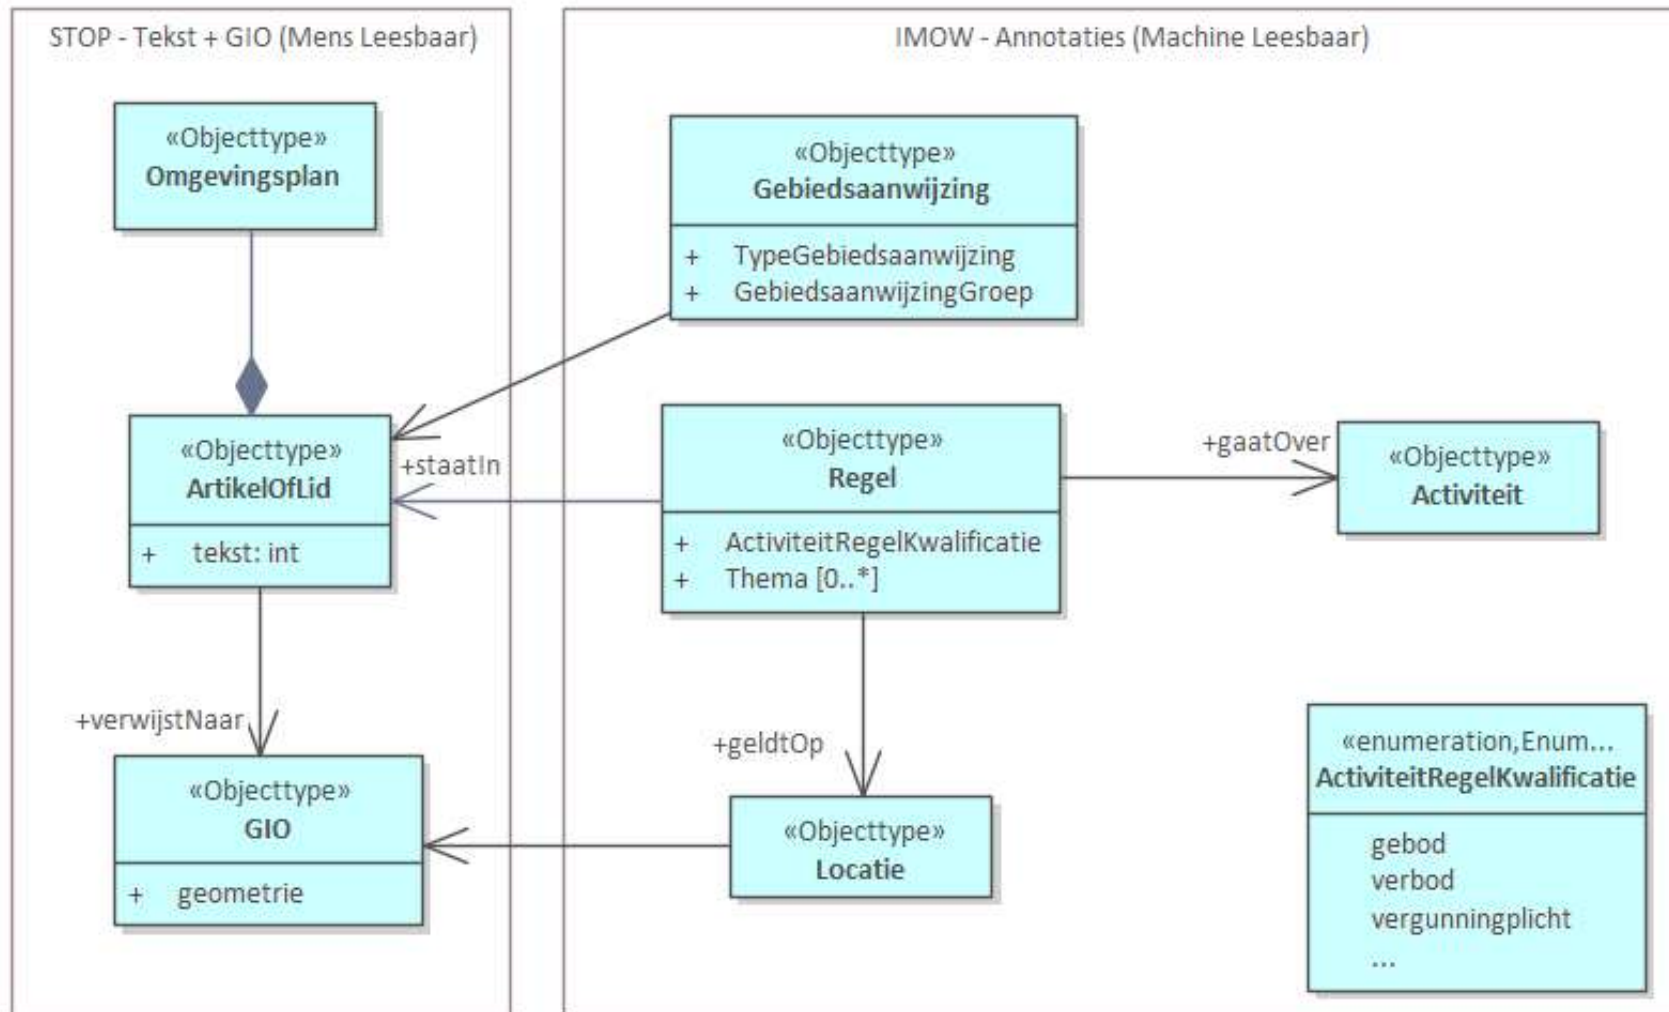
STOP - Tekst + GIO (Mens Leesbaar)

«Objecttype»
Omgevingsplan

«Objecttype»
ArtikelOfLid

+ tekst: int

+verwijstNaar

«Objecttype»
GIO

+ geometrie

IMOW - Annotaties (Machine Leesbaar)

«Objecttype»
Gebiedsaanwijzing

+ TypeGebiedsaanwijzing
+ GebiedsaanwijzingGroep

+staatIn

«Objecttype»
Regel

+ ActiviteitRegelKwalificatie
+ Thema [0..*]

+gaatOver

«Objecttype»
Activiteit

+geldtOp

«Objecttype»
Locatie

«enumeration,Enum...
ActiviteitRegelKwalificatie

gebod
verbod
vergunningplicht
...